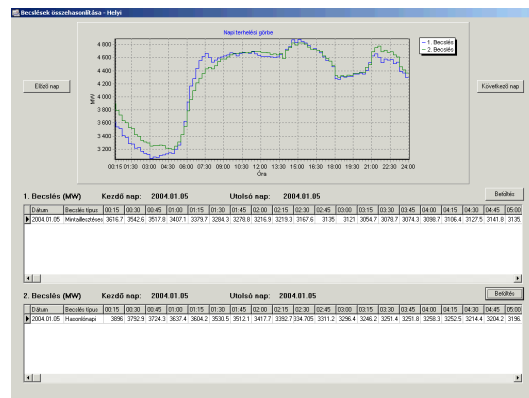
Becslések összehasonlítása - Helyi

Napi terhelési görbe

1. Becslés
2. Becslés

4 800
4 600
4 400
4 200
4 000
3 800
3 600
3 400
3 200

MW

00:15 01:30 03:00 04:30 06:00 07:30 09:00 10:30 12:00 13:30 15:00 16:30 18:00 19:30 21:00 22:30 24:00

Óra

Előző nap

Következő nap

1. Becslés (MW) Kezdő nap: 2004.01.05 Utolsó nap: 2004.01.05

Betöltés

| Dátum | Becslés típus | 00:15 | 00:30 | 00:45 | 01:00 | 01:15 | 01:30 | 01:45 | 02:00 | 02:15 | 02:30 | 02:45 | 03:00 | 03:15 | 03:30 | 03:45 | 04:00 | 04:15 | 04:30 | 04:45 | 05:00 |
|---|---|---|---|---|---|---|---|---|---|---|---|---|---|---|---|---|---|---|---|---|---|
| 2004.01.05 | Mintaillesztéses | 3616.7 | 3542.6 | 3517.8 | 3407.1 | 3379.7 | 3284.3 | 3278.8 | 3216.9 | 3219.3 | 3167.6 | 3135 | 3121 | 3054.7 | 3078.7 | 3074.3 | 3098.7 | 3106.4 | 3127.5 | 3141.8 | 315 |

2. Becslés (MW) Kezdő nap: 2004.01.05 Utolsó nap: 2004.01.05

Betöltés

| Dátum | Becslés típus | 00:15 | 00:30 | 00:45 | 01:00 | 01:15 | 01:30 | 01:45 | 02:00 | 02:15 | 02:30 | 02:45 | 03:00 | 03:15 | 03:30 | 03:45 | 04:00 | 04:15 | 04:30 | 04:45 | 05:00 |
|---|---|---|---|---|---|---|---|---|---|---|---|---|---|---|---|---|---|---|---|---|---|
| 2004.01.05 | Hasonlónapi | 3896 | 3792.9 | 3724.3 | 3637.4 | 3604.2 | 3530.5 | 3512.1 | 3417.7 | 3352.7 | 334.705 | 3311.2 | 3296.4 | 3246.2 | 3251.4 | 3251.8 | 3258.3 | 3252.5 | 3214.4 | 3204.2 | 3196. |